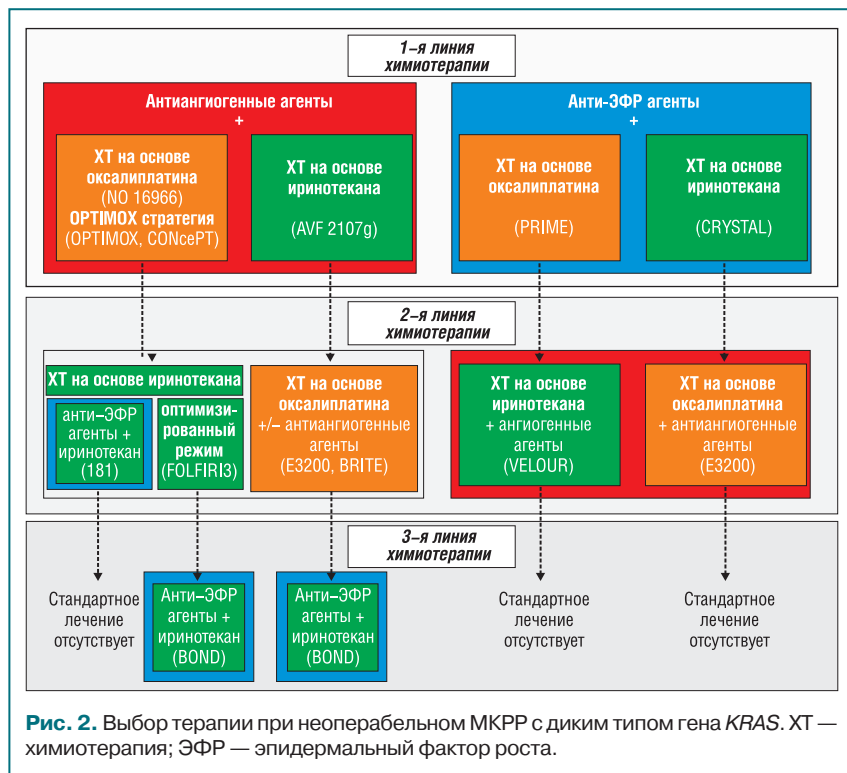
1-я линия химиотерапии

Антиангиогенные агенты +

ХТ на основе оксалиплатина (NO 16966) OPTIMOX стратегия (OPTIMOX, CONcePT)

ХТ на основе иринотекана (AVF 2107g)

Анти-ЭФР агенты +

ХТ на основе оксалиплатина (PRIME)

ХТ на основе иринотекана (CRYSTAL)

2-я линия химиотерапии

ХТ на основе иринотекана

анти-ЭФР агенты + иринотекан (181)

оптимизированный режим (FOLFIRI3)

ХТ на основе оксалиплатина +/– антиангиогенные агенты (E3200, BRITE)

ХТ на основе иринотекана + ангиогенные агенты (VELOUR)

ХТ на основе оксалиплатина + антиангиогенные агенты (E3200)

3-я линия химиотерапии

Стандартное лечение отсутствует

Анти-ЭФР агенты + иринотекан (BOND)

Анти-ЭФР агенты + иринотекан (BOND)

Стандартное лечение отсутствует

Стандартное лечение отсутствует

Рис. 2. Выбор терапии при неоперабельном МКРР с диким типом гена KRAS. ХТ — химиотерапия; ЭФР — эпидермальный фактор роста.